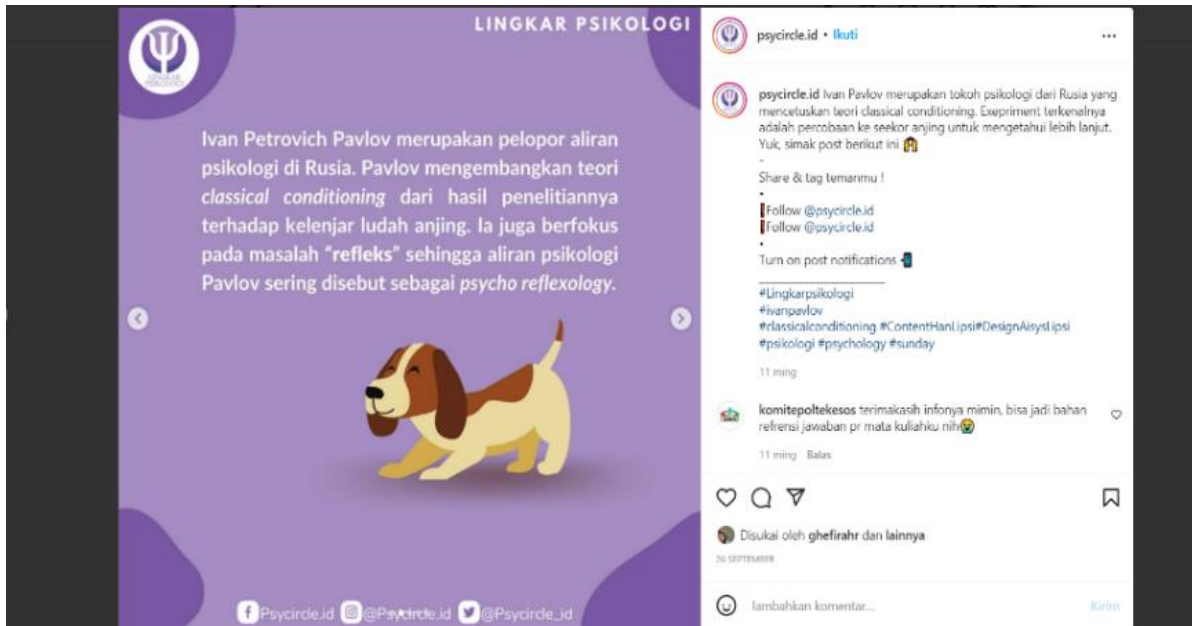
LINGKAR PSIKOLOGI

LINGKAR PSIKOLOGI

Ivan Petrovich Pavlov merupakan pelopor aliran psikologi di Rusia. Pavlov mengembangkan teori *classical conditioning* dari hasil penelitiannya terhadap kelenjar ludah anjing. Ia juga berfokus pada masalah **"refleks"** sehingga aliran psikologi Pavlov sering disebut sebagai *psycho reflexology*.

Psycircle.id @Psycircle.id @Psycircle_id

psycircle.id • Ikuti

...

psycircle.id Ivan Pavlov merupakan tokoh psikologi dari Rusia yang mencetuskan teori classical conditioning. Exepriment terkenalnya adalah percobaan ke seekor anjing untuk mengetahui lebih lanjut. Yuk, simak post berikut ini
-
Share & tag temanmu !
•
Follow @psycircle.id
Follow @psycircle.id
•
Turn on post notifications
________________
#Lingkarpsikologi
#ivanpavlov
#classicalconditioning #ContentHanLipsi #DesignAisyLipsi
#psikologi #psychology #sunday

11 ming

komitepoltekesos terimakasih infonya mimin, bisa jadi bahan refrensi jawaban pr mata kuliahku nih

11 ming Balas

Disukai oleh ghefirahr dan lainnya

26 SEPTEMBER

Tambahkan komentar...

Kirim